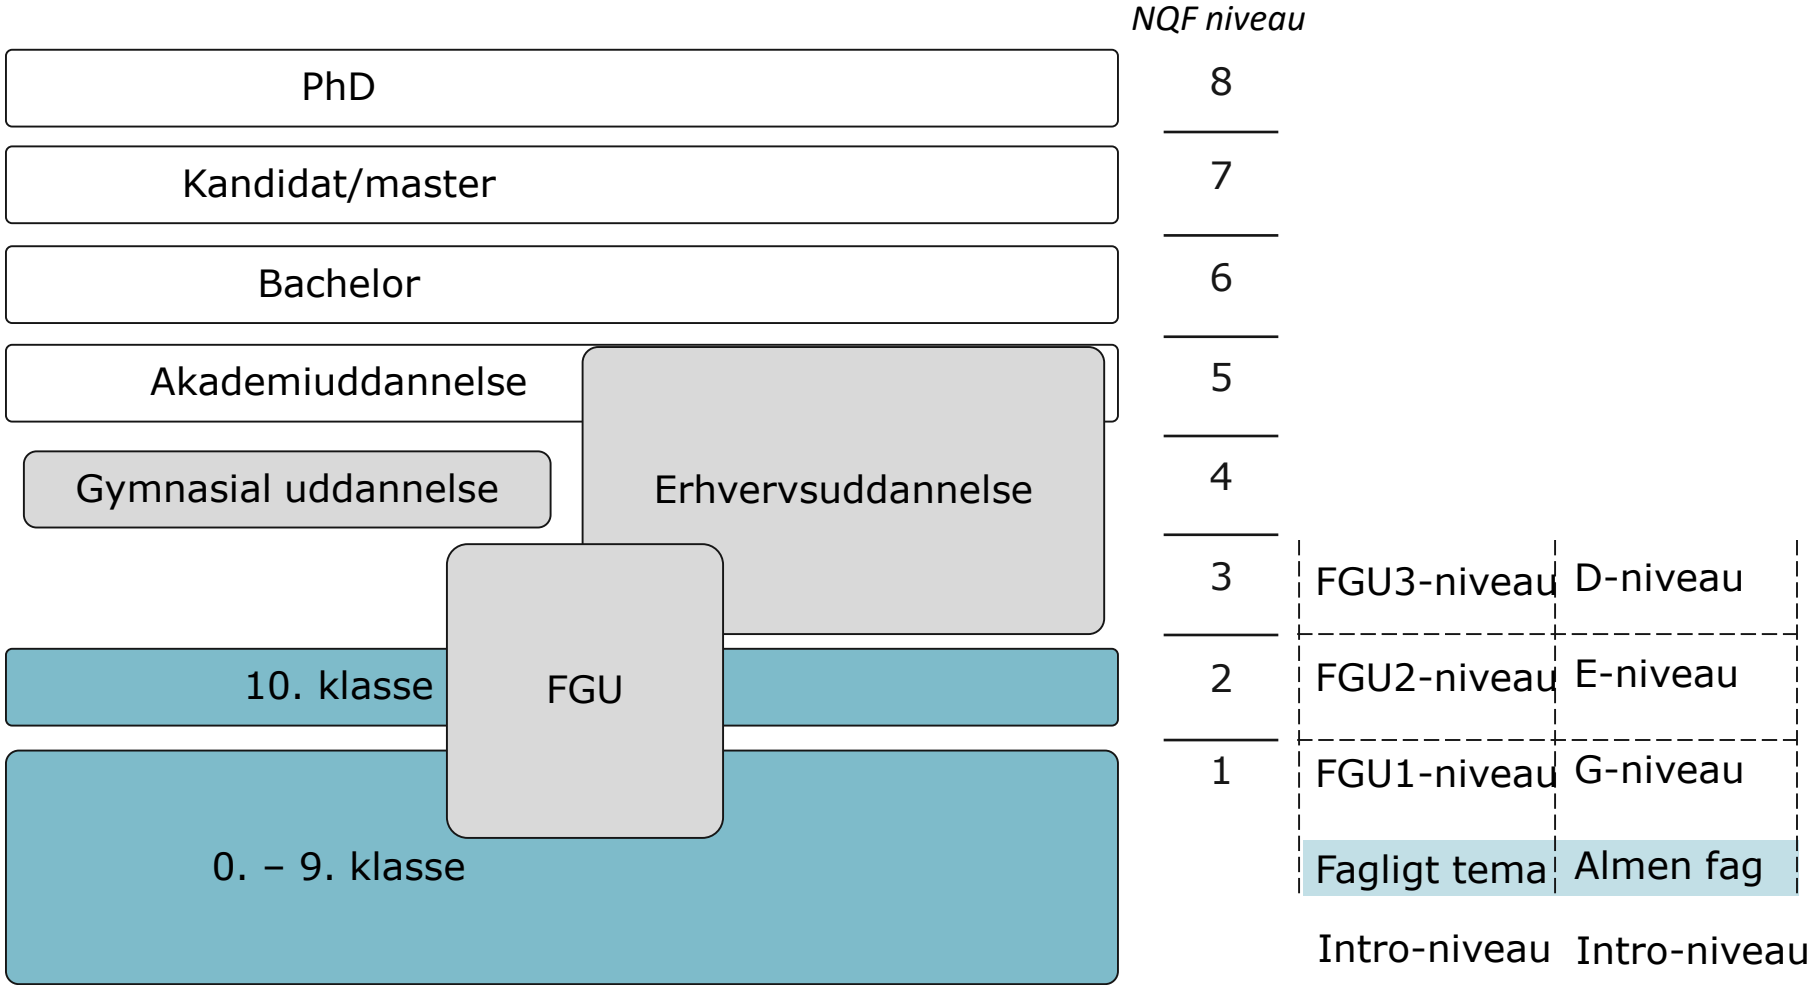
NQF niveau

PhD
8

Kandidat/master
7

Bachelor
6

Akademiuddannelse
5

Gymnasial uddannelse

Erhvervsuddannelse
4

3
FGU3-niveau
D-niveau

10. klasse
FGU
2
FGU2-niveau
E-niveau

1
FGU1-niveau
G-niveau

0. – 9. klasse

Fagligt tema
Almen fag

Intro-niveau
Intro-niveau